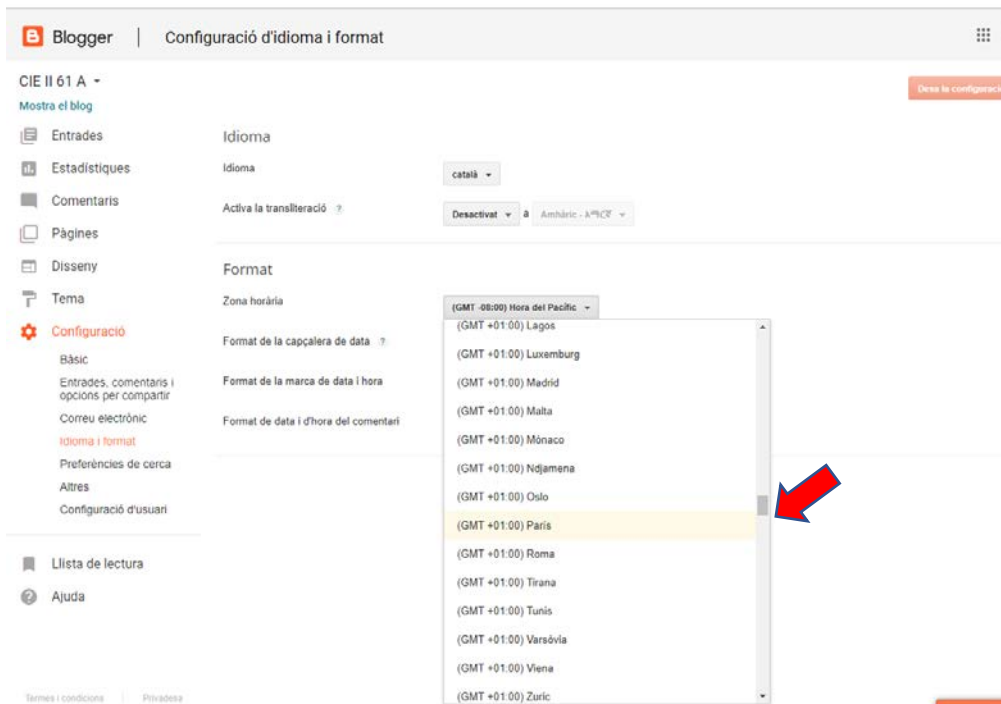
Blogger | Configuració d'idioma i format

CIE II 61 A
Mostra el blog

Desa la configuraci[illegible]

Entrades
Estadístiques
Comentaris
Pàgines
Disseny
Tema
Configuració
Bàsic
Entrades, comentaris i opcions per compartir
Correu electrònic
Idioma i format
Preferències de cerca
Altres
Configuració d'usuari

Llista de lectura
Ajuda

Termes i condicions | Privadesa

Idioma
Idioma
català
Activa la transliteració ?
Desactivat a Amhàric - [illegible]

Format
Zona horària
(GMT -08:00) Hora del Pacífic
Format de la capçalera de data ?
Format de la marca de data i hora
Format de data i d'hora del comentari

(GMT +01:00) Lagos
(GMT +01:00) Luxemburg
(GMT +01:00) Madrid
(GMT +01:00) Malta
(GMT +01:00) Mònaco
(GMT +01:00) Ndjamena
(GMT +01:00) Oslo
(GMT +01:00) París
(GMT +01:00) Roma
(GMT +01:00) Tirana
(GMT +01:00) Tunis
(GMT +01:00) Varsòvia
(GMT +01:00) Viena
(GMT +01:00) Zuric